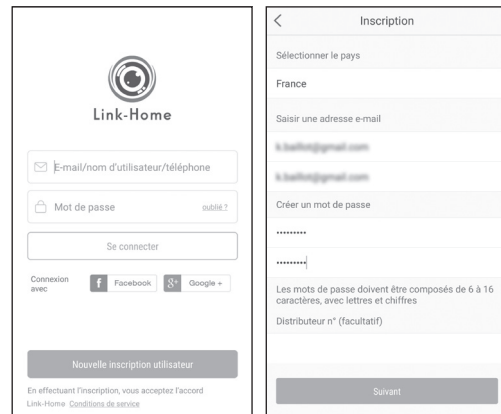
Link-Home

E-mail/nom d'utilisateur/téléphone

Mot de passe oublié ?

Se connecter

Connexion avec Facebook Google +

Nouvelle inscription utilisateur

En effectuant l'inscription, vous acceptez l'accord Link-Home Conditions de service

Inscription

Sélectionner le pays

France

Saisir une adresse e-mail

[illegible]@gmail.com

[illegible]@gmail.com

Créer un mot de passe

••••••••••

••••••••••

Les mots de passe doivent être composés de 6 à 16 caractères, avec lettres et chiffres

Distributeur n° (facultatif)

Suivant